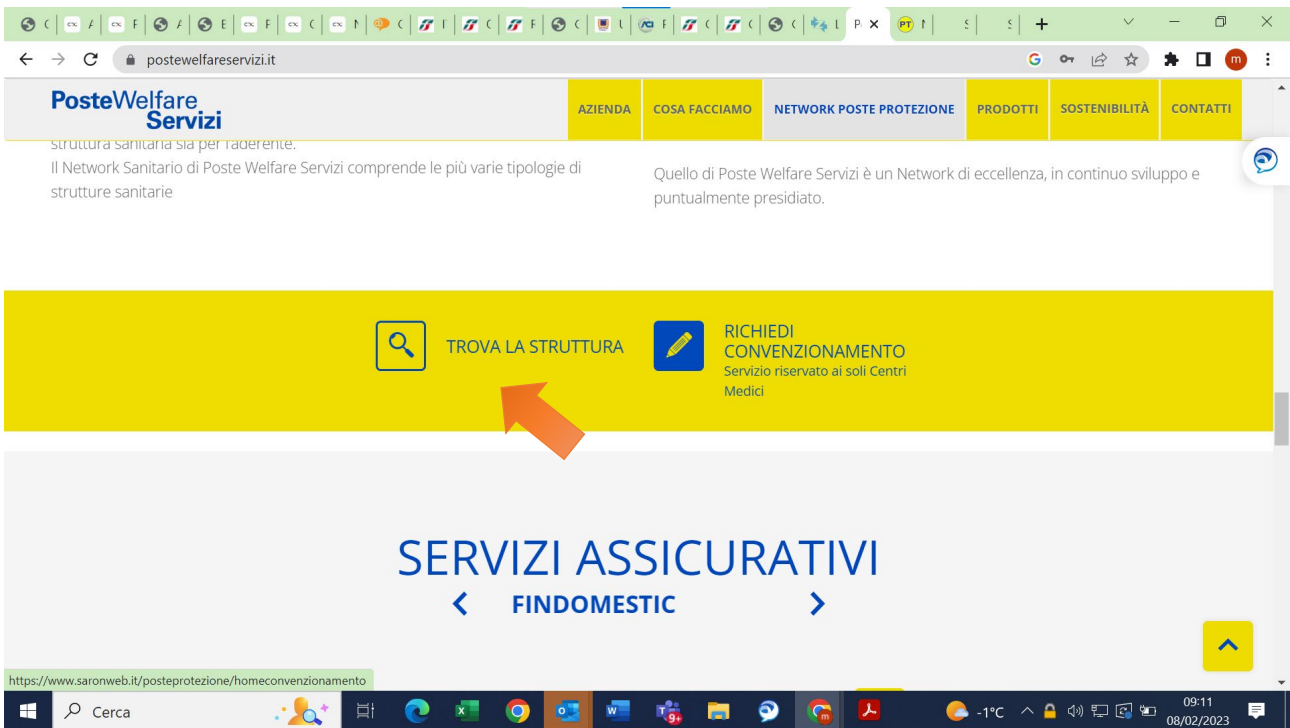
postewelfareservizi.it

PosteWelfare Servizi

AZIENDA | COSA FACCIAMO | NETWORK POSTE PROTEZIONE | PRODOTTI | SOSTENIBILITÀ | CONTATTI

struttura sanitaria sia per l'aderente.
Il Network Sanitario di Poste Welfare Servizi comprende le più varie tipologie di strutture sanitarie

Quello di Poste Welfare Servizi è un Network di eccellenza, in continuo sviluppo e puntualmente presidiato.

TROVA LA STRUTTURA

RICHIEDI CONVENZIONAMENTO
Servizio riservato ai soli Centri Medici

SERVIZI ASSICURATIVI

FINDOMESTIC

https://www.saronweb.it/posteprotezione/homeconvenzionamento

Cerca

-1°C

09:11
08/02/2023